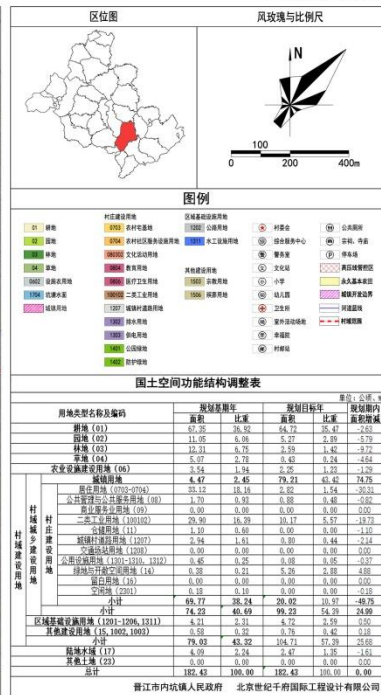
区位图

风玫瑰与比例尺

N

0 100 200 400m

图例

01 耕地
02 园地
03 林地
04 草地
0602 设施农用地
1704 坑塘水面
城镇用地

村庄建设用地
0703 农村宅基地
0704 农村社区服务设施用地
080302 文化活动用地
0804 教育用地
0806 医疗卫生用地
100102 二类工业用地
1207 城镇村道路用地
1302 排水用地
1303 供电用地
1401 公园绿地
1402 防护绿地

区域基础设施用地
1202 公路用地
1311 水工设施用地
其他建设用地
1503 宗教用地
1506 殡葬用地

村委会
综合服务中心
警务室
文化站
小学
幼儿园
卫生所
室外活动场地
幸福院
村邮站

公共厕所
宗祠、寺庙
停车场
耕地保护红线
永久基本农田
城镇开发边界
河道蓝线
村域范围

国土空间功能结构调整表

单位：公顷、%

| 用地类型名称及编码 | | | 规划基期年 面积 | 规划基期年 比重 | 规划目标年 面积 | 规划目标年 比重 | 规划期内 面积增减 |
|---|---|---|---|---|---|---|---|
| 耕地（01） | | | 67.35 | 36.92 | 64.72 | 35.47 | -2.63 |
| 园地（02） | | | 11.05 | 6.06 | 5.27 | 2.89 | -5.79 |
| 林地（03） | | | 12.31 | 6.75 | 2.59 | 1.42 | -9.72 |
| 草地（04） | | | 5.07 | 2.78 | 0.43 | 0.24 | -4.64 |
| 农业设施建设用地（06） | | | 3.54 | 1.94 | 2.25 | 1.23 | -1.29 |
| 村域城乡建设用地 | 城镇用地 | | 4.47 | 2.45 | 79.21 | 43.42 | 74.75 |
| | 村庄建设用地 | 居住用地（0703-0704） | 33.12 | 18.16 | 2.82 | 1.54 | -30.31 |
| | | 公共管理与公共服务用地（08） | 1.70 | 0.93 | 0.88 | 0.48 | -0.82 |
| | | 商业服务业用地（09） | 0.00 | 0.00 | 0.00 | 0.00 | 0.00 |
| | | 二类工业用地（100102） | 29.90 | 16.39 | 10.17 | 5.57 | -19.73 |
| | | 仓储用地（11） | 1.10 | 0.60 | 0.00 | 0.00 | -1.10 |
| | | 城镇村道路用地（1207） | 2.94 | 1.61 | 0.80 | 0.44 | -2.14 |
| | | 交通场站用地（1208） | 0.00 | 0.00 | 0.00 | 0.00 | 0.00 |
| | | 公用设施用地（1301-1310，1312） | 0.45 | 0.25 | 0.08 | 0.05 | -0.37 |
| | | 绿地与开敞空间用地（14） | 0.38 | 0.21 | 5.26 | 2.88 | 4.88 |
| | | 留白用地（16） | 0.00 | 0.00 | 0.00 | 0.00 | 0.00 |
| | | 空闲地（2301） | 0.18 | 0.10 | 0.00 | 0.00 | -0.18 |
| | | 小计 | 69.77 | 38.24 | 20.02 | 10.97 | -49.75 |
| | 小计 | | 74.23 | 40.69 | 99.23 | 54.39 | 24.99 |
| 区域基础设施用地（1201-1206，1311） | | | 4.21 | 2.31 | 4.72 | 2.59 | 0.50 |
| 其他建设用地（15，1002，1003） | | | 0.58 | 0.32 | 0.76 | 0.42 | 0.18 |
| 小计 | | | 79.03 | 43.32 | 104.71 | 57.39 | 25.68 |
| 陆地水域（17） | | | 4.09 | 2.24 | 2.47 | 1.35 | -1.61 |
| 其他土地（23） | | | 0.00 | 0.00 | 0.00 | 0.00 | 0.00 |
| 总计 | | | 182.43 | 100.00 | 182.43 | 100.00 | 0.00 |

晋江市内坑镇人民政府　　北京世纪千府国际工程设计有限公司